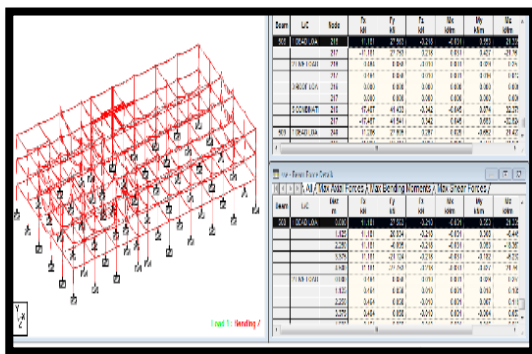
| Beam | L/C | Node | Fx kN | Fy kN | Fz kN | Mx kNm | My kNm | Mz kNm |
|---|---|---|---|---|---|---|---|---|
| 500 | DEAD LOA | 218 | 11.101 | 27.592 | -0.216 | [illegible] | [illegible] | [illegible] |
| | | 217 | -11.101 | -27.592 | 0.216 | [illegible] | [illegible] | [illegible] |
| | LIVE LOAD | 218 | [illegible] | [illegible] | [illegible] | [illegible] | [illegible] | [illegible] |
| | | 217 | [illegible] | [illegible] | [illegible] | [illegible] | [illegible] | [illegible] |
| | SEISMIC LOA | 218 | 0.000 | 0.000 | 0.000 | 0.000 | 0.000 | 0.000 |
| | | 217 | 0.000 | 0.000 | 0.000 | 0.000 | 0.000 | 0.000 |
| | 5 COMBINATI | 218 | 17.417 | 46.402 | -0.342 | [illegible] | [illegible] | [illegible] |
| | | 217 | -17.417 | -46.941 | 0.342 | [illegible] | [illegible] | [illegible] |
| 503 | DEAD LOA | 219 | 11.286 | 27.588 | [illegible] | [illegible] | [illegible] | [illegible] |

Load 1 : Bending /

All / Max Axial Forces / Max Bending Moments / Max Shear Forces /

| Beam | L/C | Dist m | Fx kN | Fy kN | Fz kN | Mx kNm | My kNm | Mz kNm |
|---|---|---|---|---|---|---|---|---|
| 500 | DEAD LOA | 0.000 | 11.101 | 27.592 | -0.216 | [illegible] | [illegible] | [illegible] |
| | | 1.625 | 11.101 | 26.024 | -0.216 | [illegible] | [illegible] | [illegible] |
| | | 2.250 | 11.101 | -0.035 | -0.216 | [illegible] | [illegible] | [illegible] |
| | | 3.375 | 11.101 | -26.124 | -0.216 | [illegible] | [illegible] | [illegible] |
| | | 4.500 | 11.101 | -27.592 | -0.216 | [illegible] | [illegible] | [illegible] |
| | LIVE LOAD | 0.000 | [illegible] | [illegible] | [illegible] | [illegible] | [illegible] | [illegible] |
| | | 1.125 | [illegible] | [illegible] | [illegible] | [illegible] | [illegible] | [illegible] |
| | | 2.250 | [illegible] | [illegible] | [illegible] | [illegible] | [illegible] | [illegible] |
| | | 3.375 | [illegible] | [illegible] | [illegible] | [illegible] | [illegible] | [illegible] |